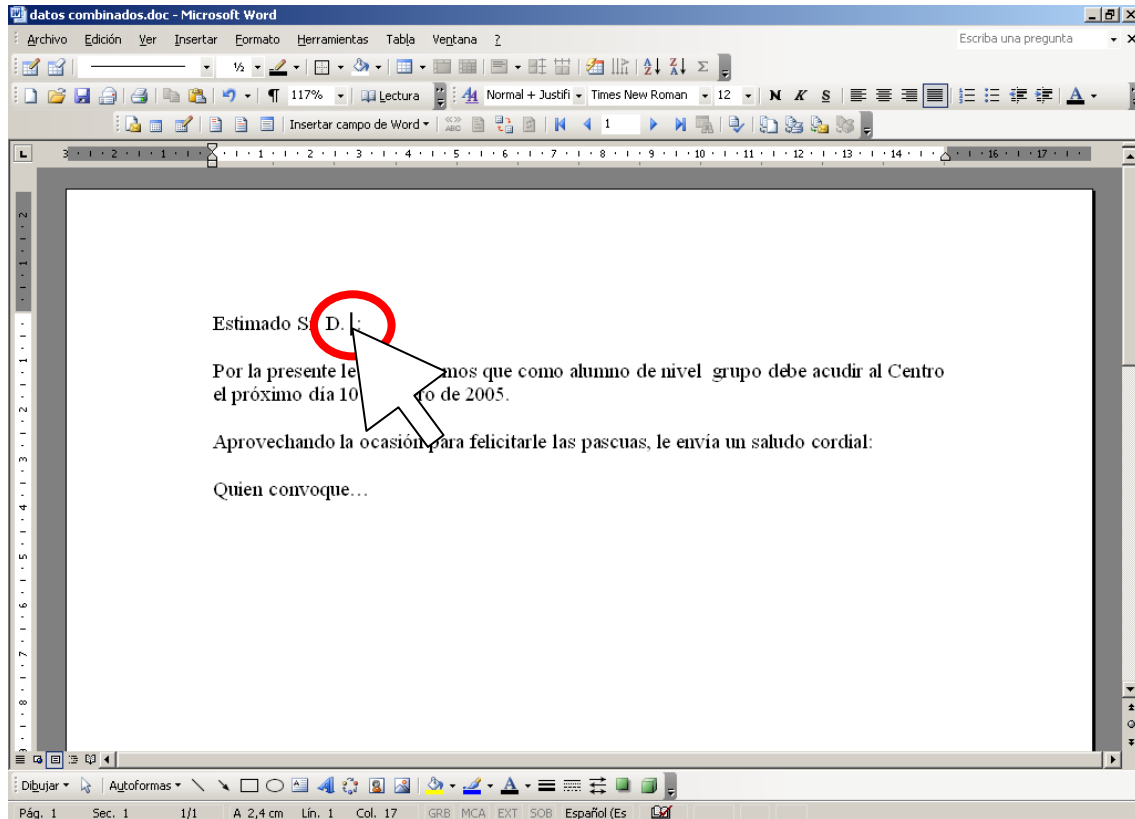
datos combinados.doc - Microsoft Word

Archivo Edición Ver Insertar Formato Herramientas Tabla Ventana ?

Escriba una pregunta

½

¶ 117% Lectura Normal + Justifi Times New Roman 12 N K S A

Insertar campo de Word 1

Estimado S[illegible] D. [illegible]:

Por la presente le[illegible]mos que como alumno de nivel grupo debe acudir al Centro el próximo día 10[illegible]ro de 2005.

Aprovechando la ocasión para felicitarle las pascuas, le envía un saludo cordial:

Quien convoque…

Dibujar Autoformas

Pág. 1 Sec. 1 1/1 A 2,4 cm Lín. 1 Col. 17 GRB MCA EXT SOB Español (Es